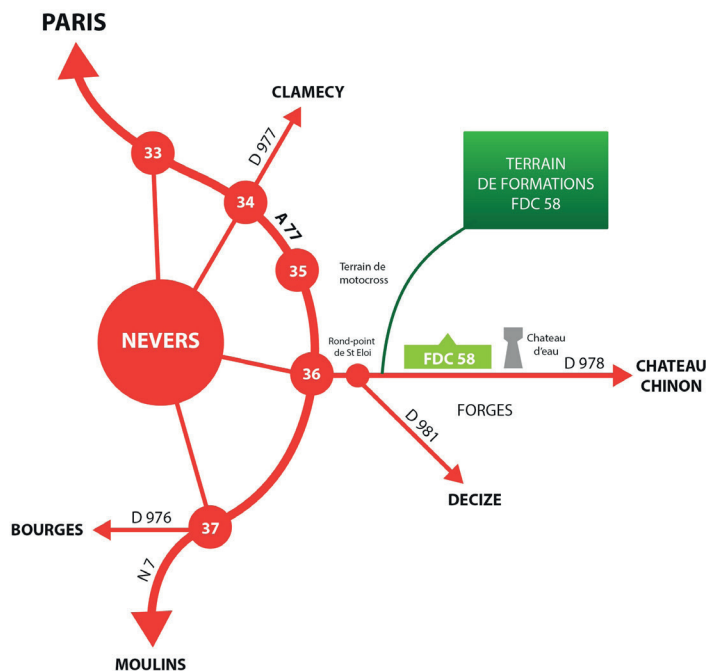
PARIS

CLAMECY

D 977

33

34

A 77

TERRAIN DE FORMATIONS FDC 58

35

Terrain de motocross

NEVERS

Rond-point de St Eloi

36

FDC 58

Chateau d'eau

D 978

CHATEAU CHINON

FORGES

D 981

DECIZE

D 976

BOURGES

37

N 7

MOULINS